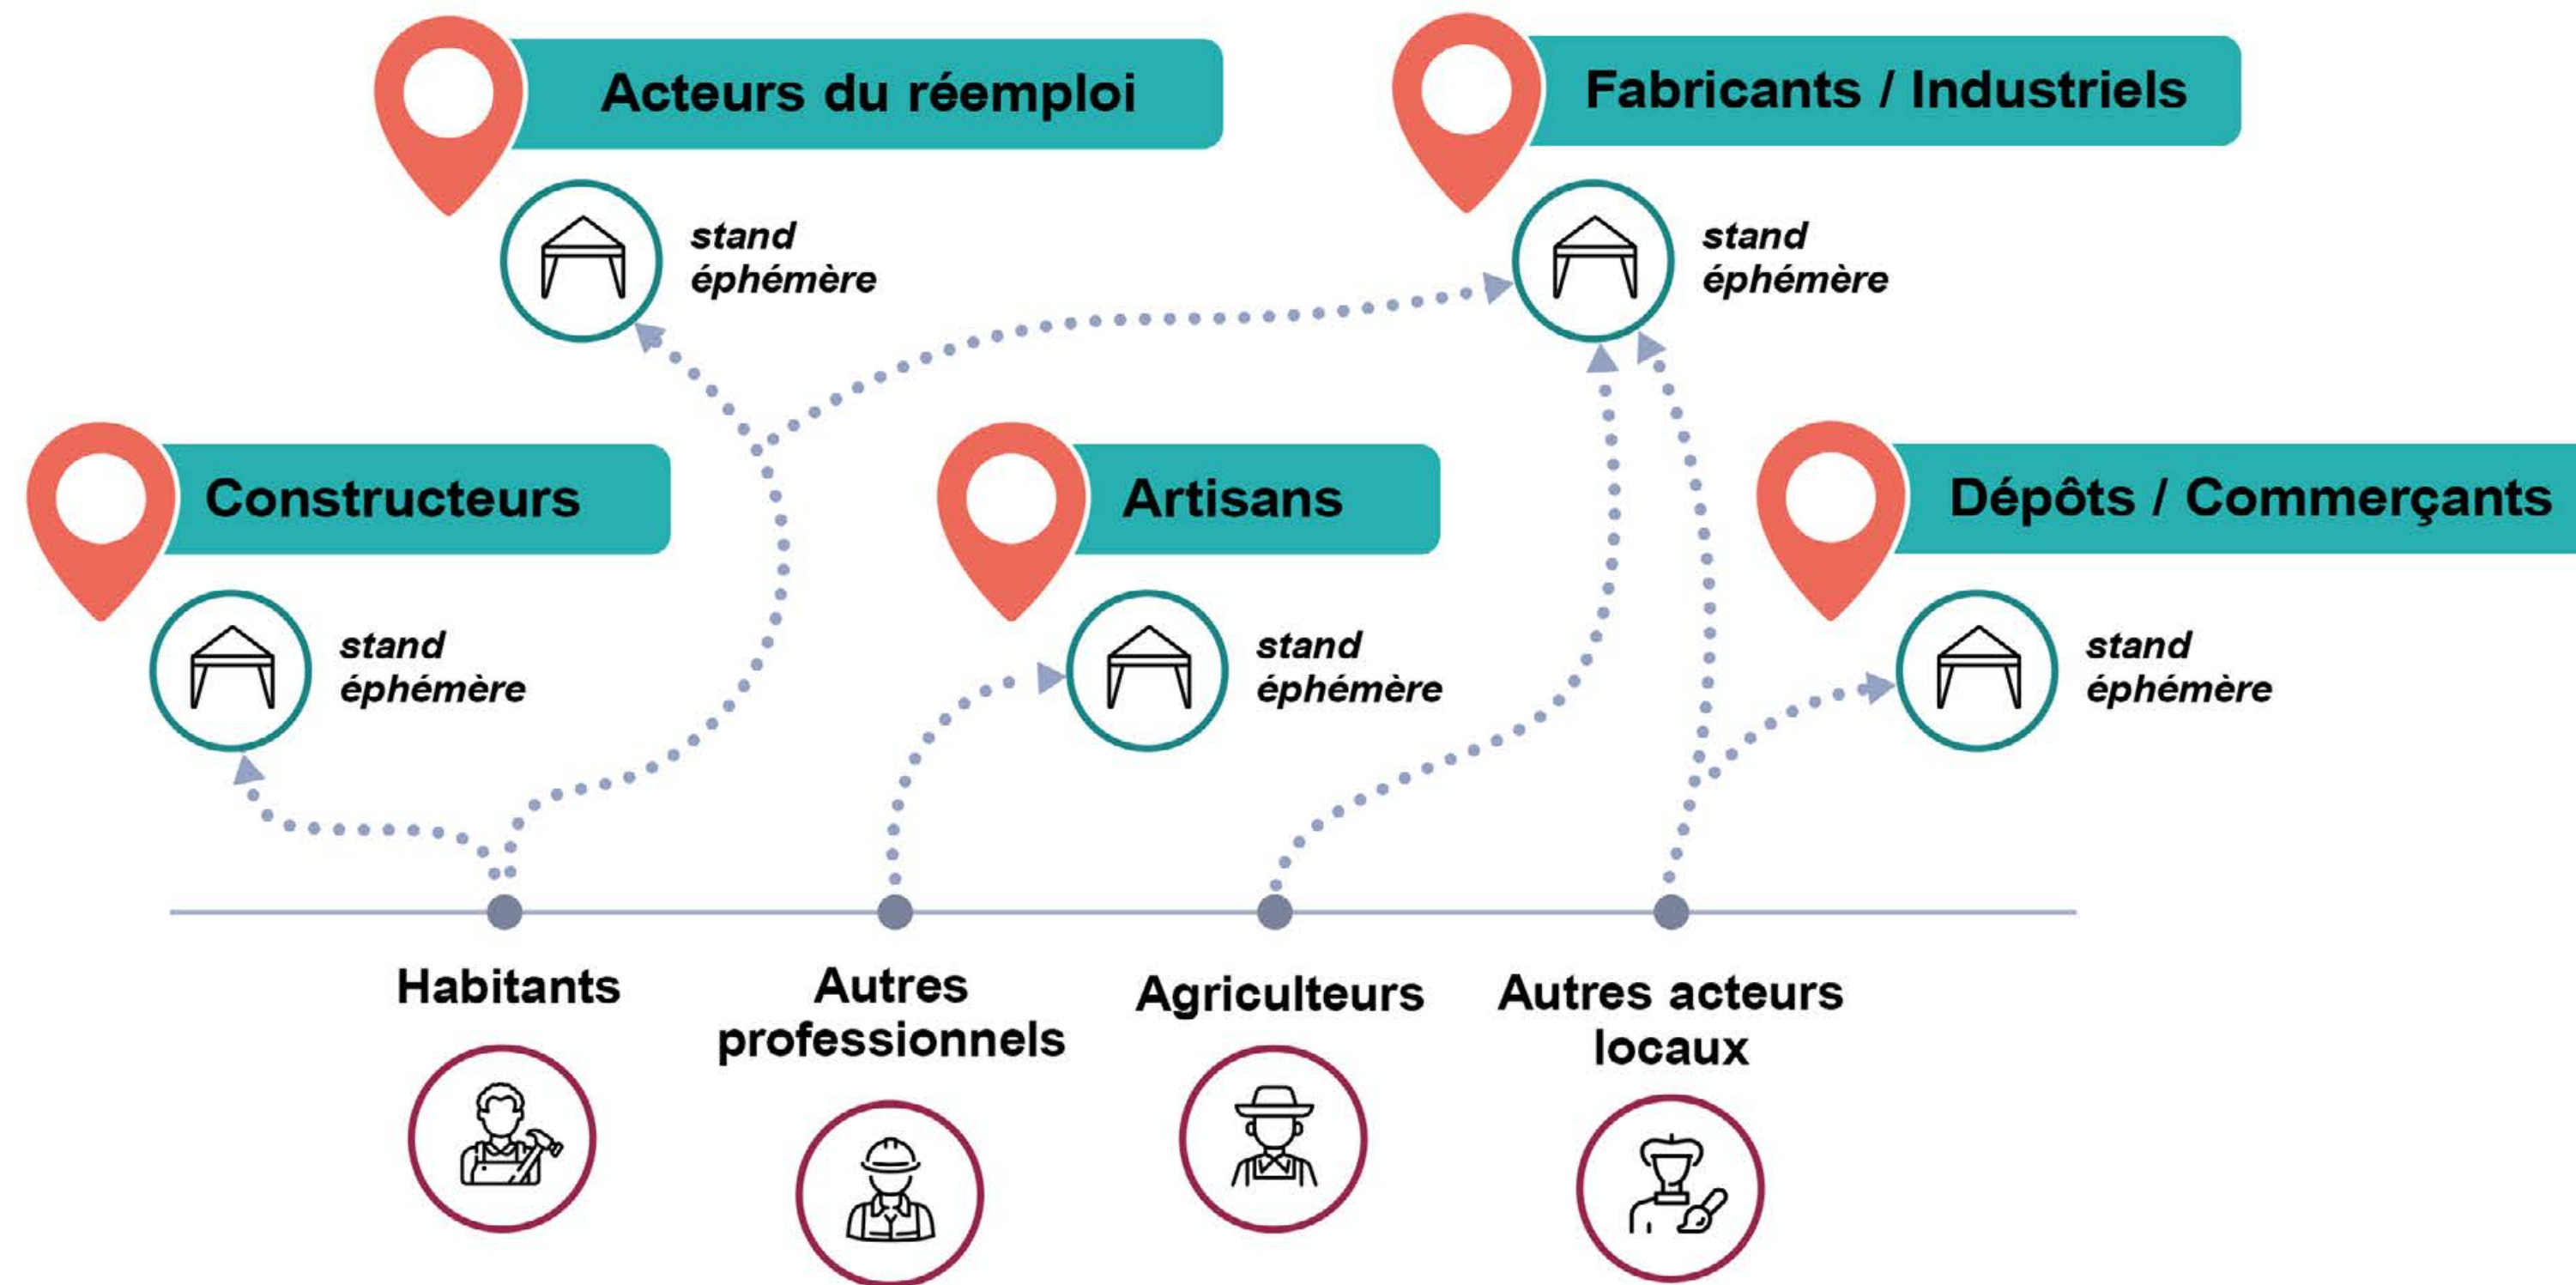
Acteurs du réemploi

stand éphémère

Fabricants / Industriels

stand éphémère

Constructeurs

stand éphémère

Artisans

stand éphémère

Dépôts / Commerçants

stand éphémère

Habitants

Autres professionnels

Agriculteurs

Autres acteurs locaux